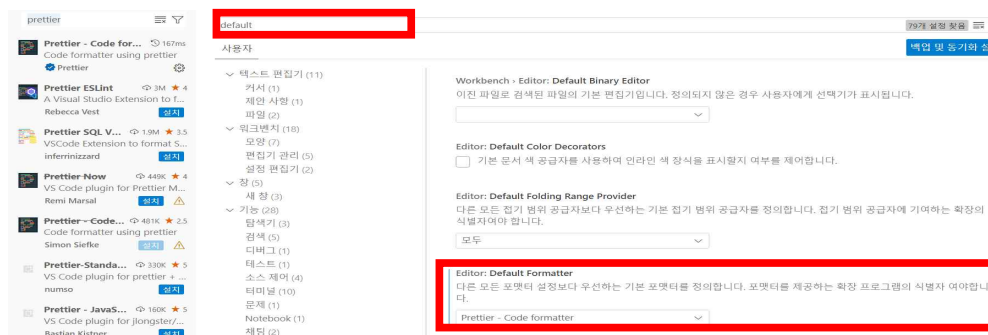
prettier

Prettier - Code for... 167ms
Code formatter using prettier
Prettier

Prettier ESLint 3M ★ 4
A Visual Studio Extension to f...
Rebecca Vest 설치

Prettier SQL V... 1.9M ★ 3.5
VSCode Extension to format S...
inferrinizzard 설치

Prettier Now 449K ★ 4
VS Code plugin for Prettier M...
Remi Marsal 설치

Prettier - Code... 481K ★ 2.5
Code formatter using prettier
Simon Siefke 설치

Prettier-Standa... 330K ★ 5
VS Code plugin for prettier + ...
numso 설치

Prettier - JavaS... 160K ★ 5
VS Code plugin for jlongster/...
Bastian Kistner 설치

default

79개 설정 찾음

사용자

백업 및 동기화 설

텍스트 편집기 (11)
커서 (1)
제안 사항 (1)
파일 (2)
워크벤치 (18)
모양 (7)
편집기 관리 (5)
설정 편집기 (2)
창 (5)
새 창 (3)
기능 (28)
탐색기 (3)
검색 (5)
디버그 (1)
테스트 (1)
소스 제어 (4)
터미널 (10)
문제 (1)
Notebook (1)
채팅 (2)

Workbench › Editor: Default Binary Editor
이진 파일로 검색된 파일의 기본 편집기입니다. 정의되지 않은 경우 사용자에게 선택기가 표시됩니다.

Editor: Default Color Decorators
기본 문서 색 공급자를 사용하여 인라인 색 장식을 표시할지 여부를 제어합니다.

Editor: Default Folding Range Provider
다른 모든 접기 범위 공급자보다 우선하는 기본 접기 범위 공급자를 정의합니다. 접기 범위 공급자에 기여하는 확장의 식별자여야 합니다.
모두

Editor: Default Formatter
다른 모든 포맷터 설정보다 우선하는 기본 포맷터를 정의합니다. 포맷터를 제공하는 확장 프로그램의 식별자 여야합니다.
Prettier - Code formatter